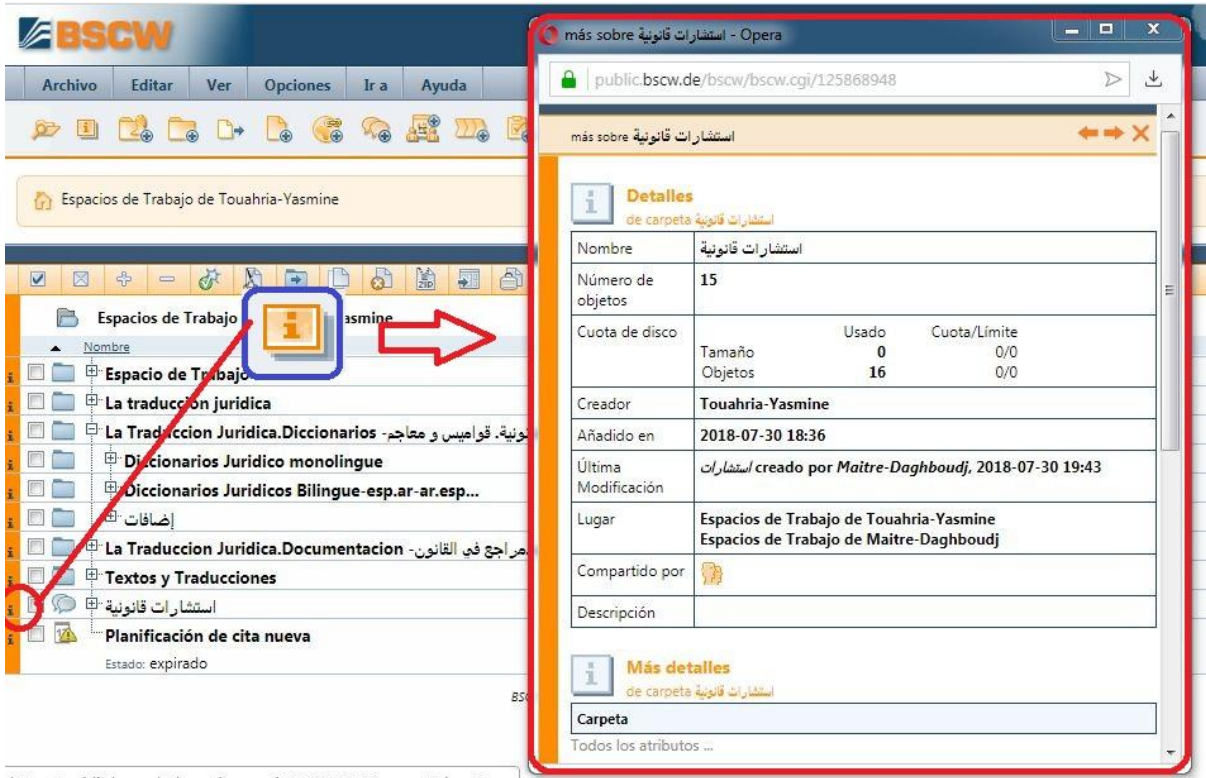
BSCW

Archivo Editar Ver Opciones Ir a Ayuda

Espacios de Trabajo de Touahria-Yasmine

Espacios de Trabajo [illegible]asmine

Nombre

Espacio de Trabajo

La traduccion juridica

La Traduccion Juridica.Diccionarios - قواميس و معاجم .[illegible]ونية

Diccionarios Juridico monolingue

Diccionarios Juridicos Bilingue-esp.ar-ar.esp...

إضافات

La Traduccion Juridica.Documentacion - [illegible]مراجع في القانون

Textos y Traducciones

استشارات قانونية

Planificación de cita nueva

Estado: expirado

BS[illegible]

más sobre استشارات قانونية - Opera

public.bscw.de/bscw/bscw.cgi/125868948

más sobre استشارات قانونية

Detalles
de carpeta استشارات قانونية

| Nombre | استشارات قانونية |
|---|---|
| Número de objetos | 15 |
| Cuota de disco | Usado Cuota/Límite<br>Tamaño 0 0/0<br>Objetos 16 0/0 |
| Creador | Touahria-Yasmine |
| Añadido en | 2018-07-30 18:36 |
| Última Modificación | استشارات creado por Maitre-Daghboudj, 2018-07-30 19:43 |
| Lugar | Espacios de Trabajo de Touahria-Yasmine<br>Espacios de Trabajo de Maitre-Daghboudj |
| Compartido por | |
| Descripción | |

Más detalles
de carpeta استشارات قانونية

Carpeta

Todos los atributos ...